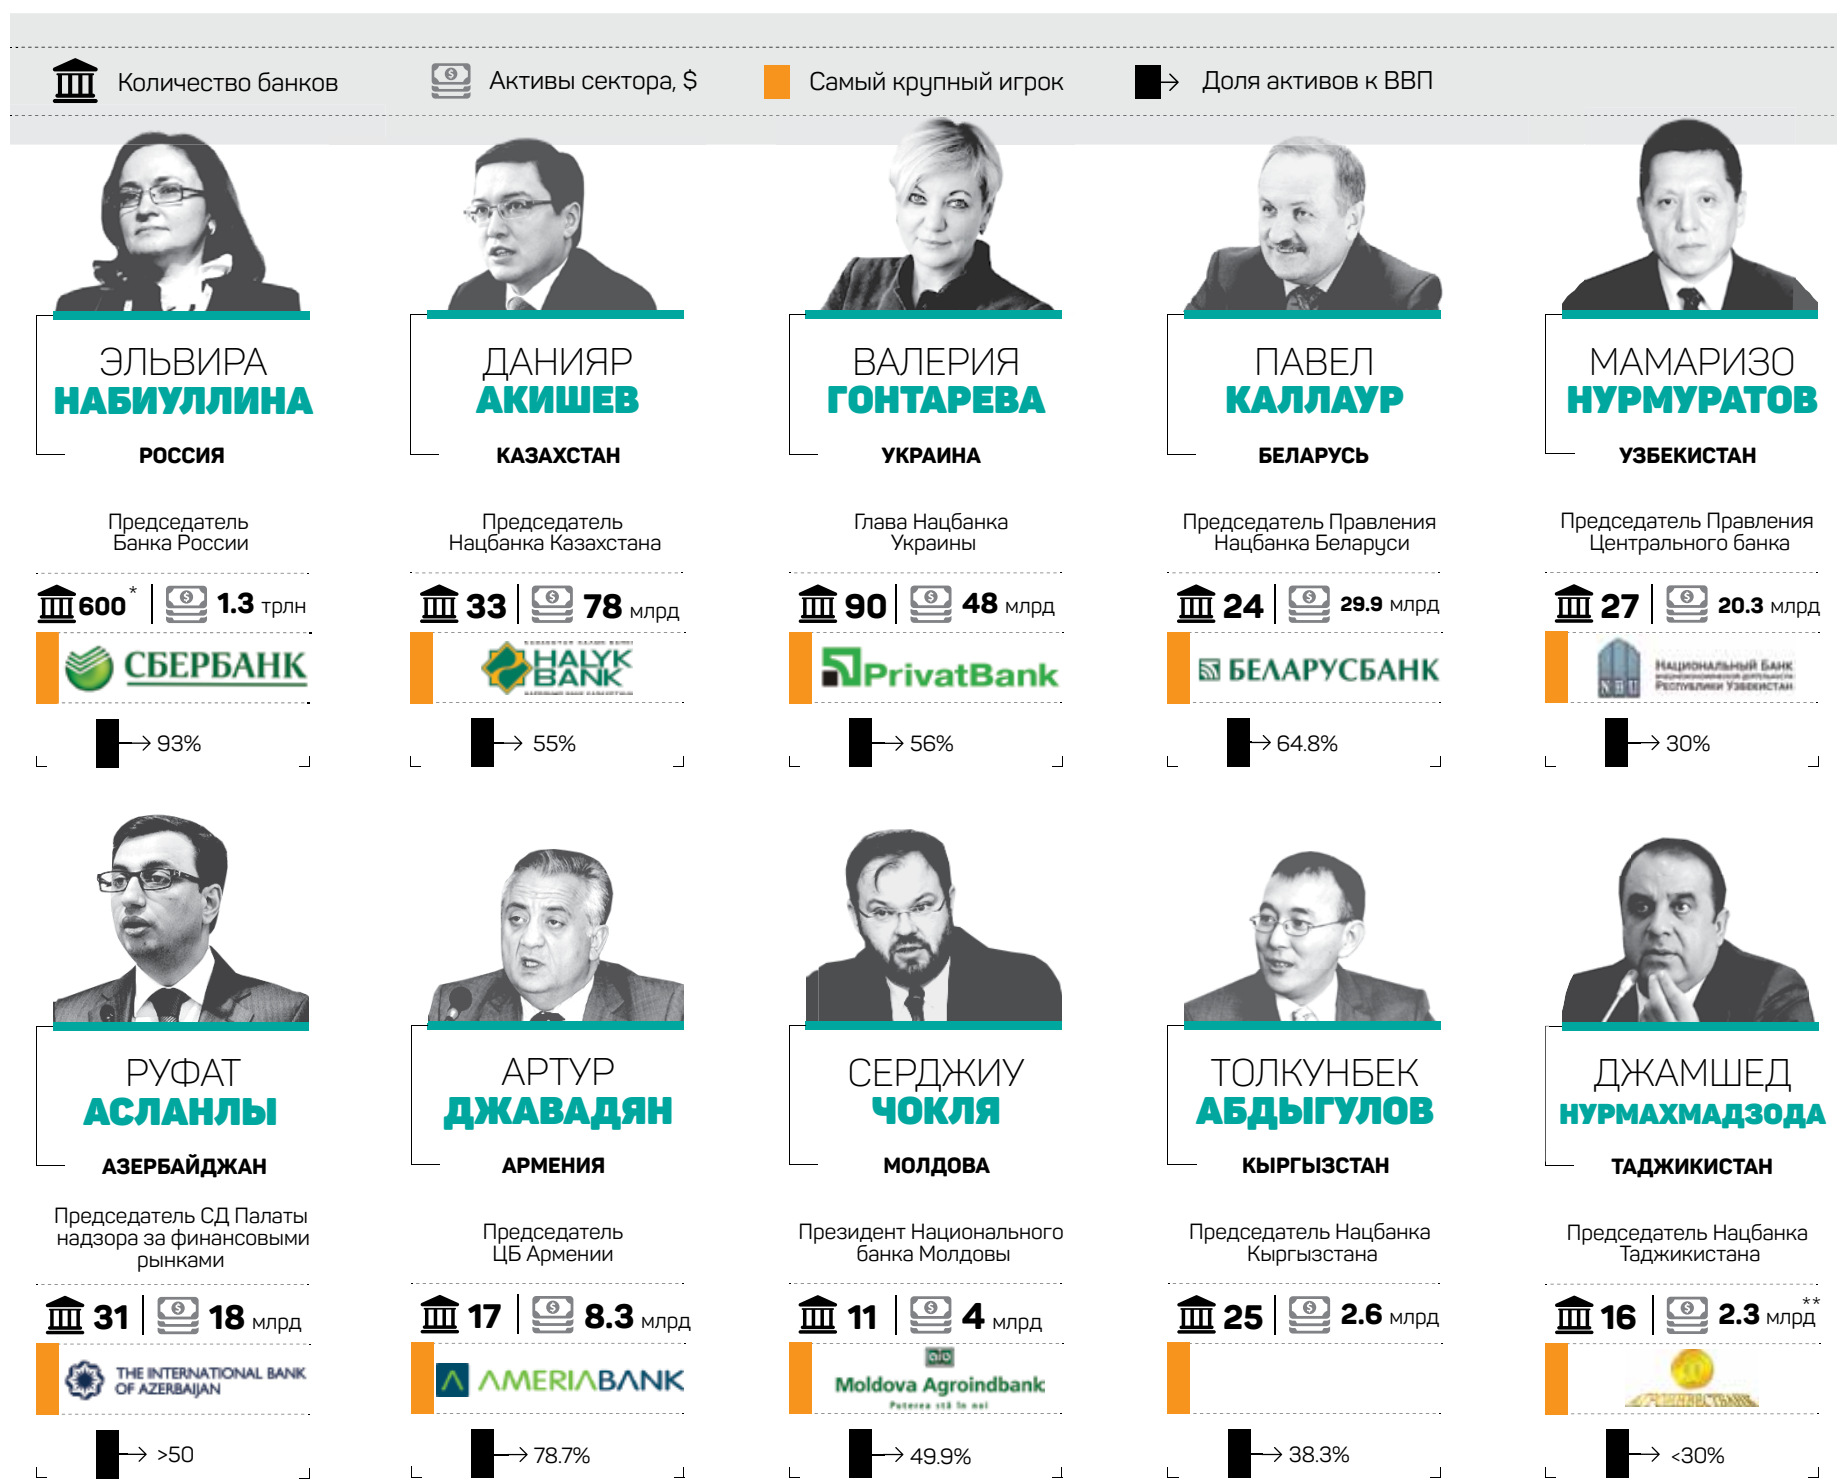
Количество банков Активы сектора, $ Самый крупный игрок Доля активов к ВВП

ЭЛЬВИРА НАБИУЛЛИНА
РОССИЯ
Председатель Банка России
600* 1.3 трлн
СБЕРБАНК
93%

ДАНИЯР АКИШЕВ
КАЗАХСТАН
Председатель Нацбанка Казахстана
33 78 млрд
HALYK BANK
55%

ВАЛЕРИЯ ГОНТАРЕВА
УКРАИНА
Глава Нацбанка Украины
90 48 млрд
PrivatBank
56%

ПАВЕЛ КАЛЛАУР
БЕЛАРУСЬ
Председатель Правления Нацбанка Беларуси
24 29.9 млрд
БЕЛАРУСБАНК
64.8%

МАМАРИЗО НУРМУРАТОВ
УЗБЕКИСТАН
Председатель Правления Центрального банка
27 20.3 млрд
Национальный банк Республики Узбекистан
30%

РУФАТ АСЛАНЛЫ
АЗЕРБАЙДЖАН
Председатель СД Палаты надзора за финансовыми рынками
31 18 млрд
THE INTERNATIONAL BANK OF AZERBAIJAN
>50

АРТУР ДЖАВАДЯН
АРМЕНИЯ
Председатель ЦБ Армении
17 8.3 млрд
AMERIABANK
78.7%

СЕРДЖИУ ЧОКЛЯ
МОЛДОВА
Президент Национального банка Молдовы
11 4 млрд
Moldova Agroindbank
49.9%

ТОЛКУНБЕК АБДЫГУЛОВ
КЫРГЫЗСТАН
Председатель Нацбанка Кыргызстана
25 2.6 млрд
38.3%

ДЖАМШЕД НУРМАХМАДЗОДА
ТАДЖИКИСТАН
Председатель Нацбанка Таджикистана
16 2.3 млрд**
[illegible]
<30%